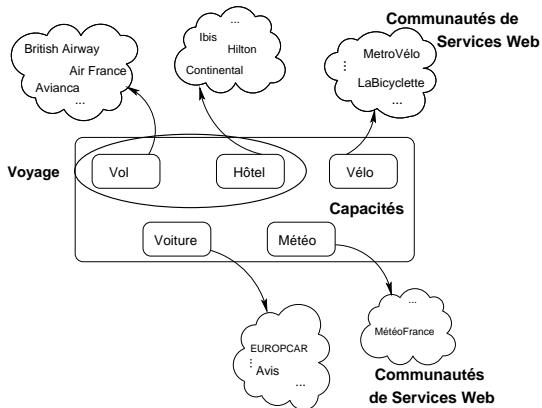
Communautés de Services Web

British Airway
Air France
Avianca
...

...
Ibis
Hilton
Continental

MetroVélo
⋮
LaBicyclette
...

Voyage

Vol

Hôtel

Vélo

Capacités

Voiture

Météo

...
MétéoFrance

EUROPCAR
⋮
Avis
...

Communautés de Services Web